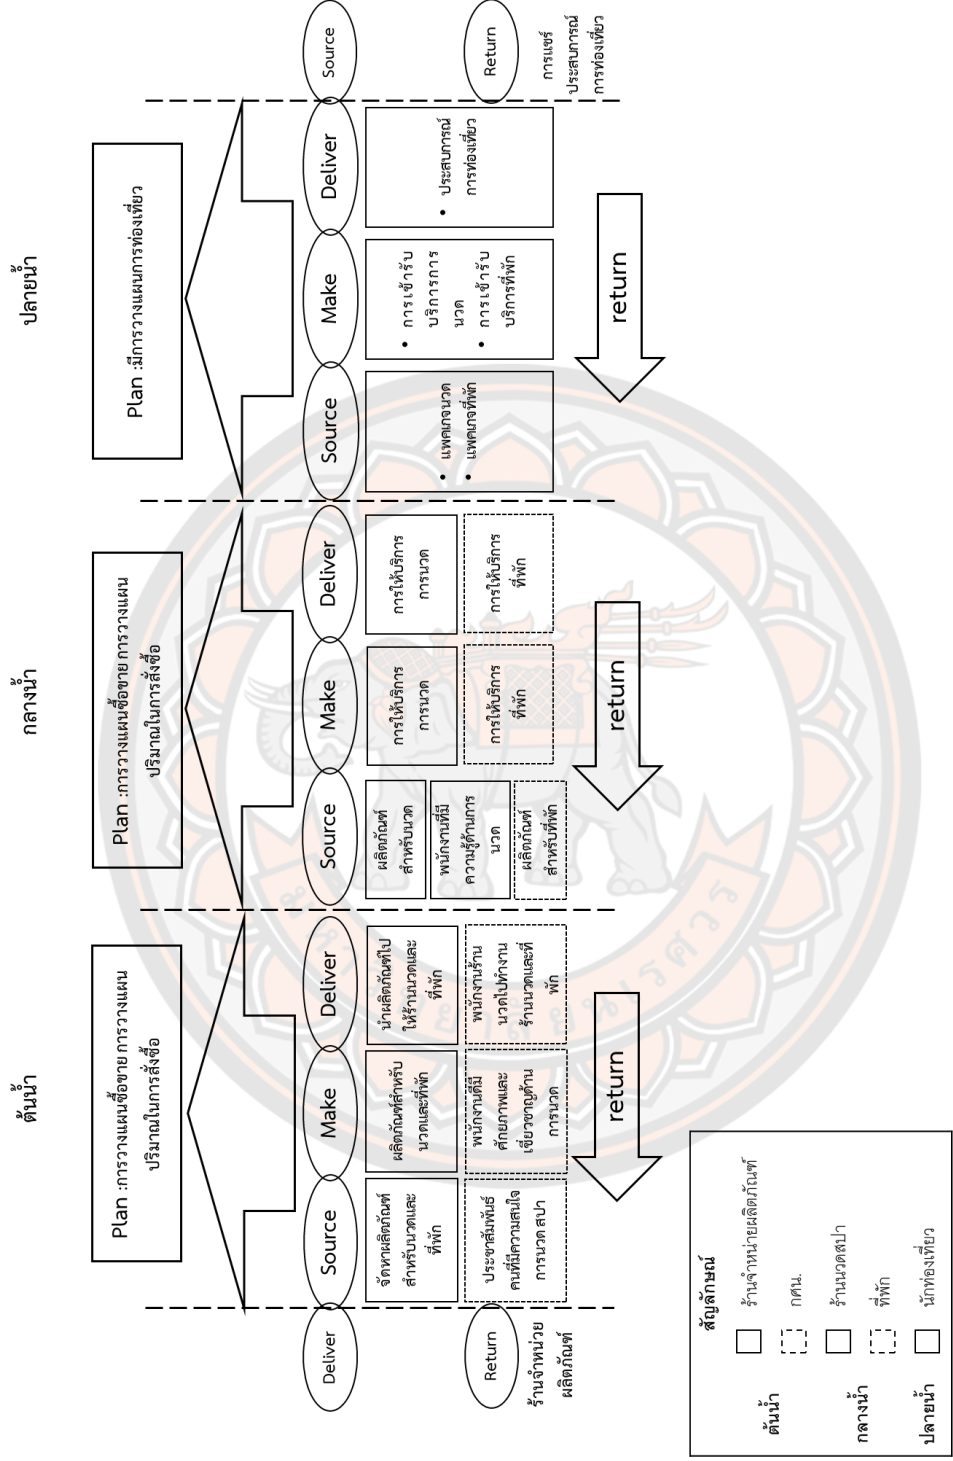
ต้นน้ำ

Plan :การวางแผนซื้อขาย การวางแผนปริมาณในการสั่งซื้อ

Deliver

Return

ร้านจำหน่ายผลิตภัณฑ์

Source

จัดหาผลิตภัณฑ์สำหรับนวดและที่พัก

ประชาสัมพันธ์คนที่มีความสนใจการนวดสปา

Make

ผลิตภัณฑ์สำหรับนวดและที่พัก

พนักงานที่มีศักยภาพและเชี่ยวชาญด้านการนวด

Deliver

นำผลิตภัณฑ์ไปให้ร้านนวดและที่พัก

พนักงานร้านนวดไปทำงานร้านนวดและที่พัก

return

กลางน้ำ

Plan :การวางแผนซื้อขาย การวางแผนปริมาณในการสั่งซื้อ

Source

ผลิตภัณฑ์สำหรับนวด

พนักงานที่มีความรู้ด้านการนวด

ผลิตภัณฑ์สำหรับที่พัก

Make

การให้บริการการนวด

การให้บริการที่พัก

Deliver

การให้บริการการนวด

การให้บริการที่พัก

return

ปลายน้ำ

Plan :มีการวางแผนการท่องเที่ยว

Source

• แพคเกจนวด
• แพคเกจที่พัก

Make

• การเข้ารับบริการการนวด
• การเข้ารับบริการที่พัก

Deliver

• ประสบการณ์การท่องเที่ยว

return

Source

Return

การแชร์ประสบการณ์การท่องเที่ยว

สัญลักษณ์

ต้นน้ำ
ร้านจำหน่ายผลิตภัณฑ์
กศน.

กลางน้ำ
ร้านนวดสปา
ที่พัก

ปลายน้ำ
นักท่องเที่ยว